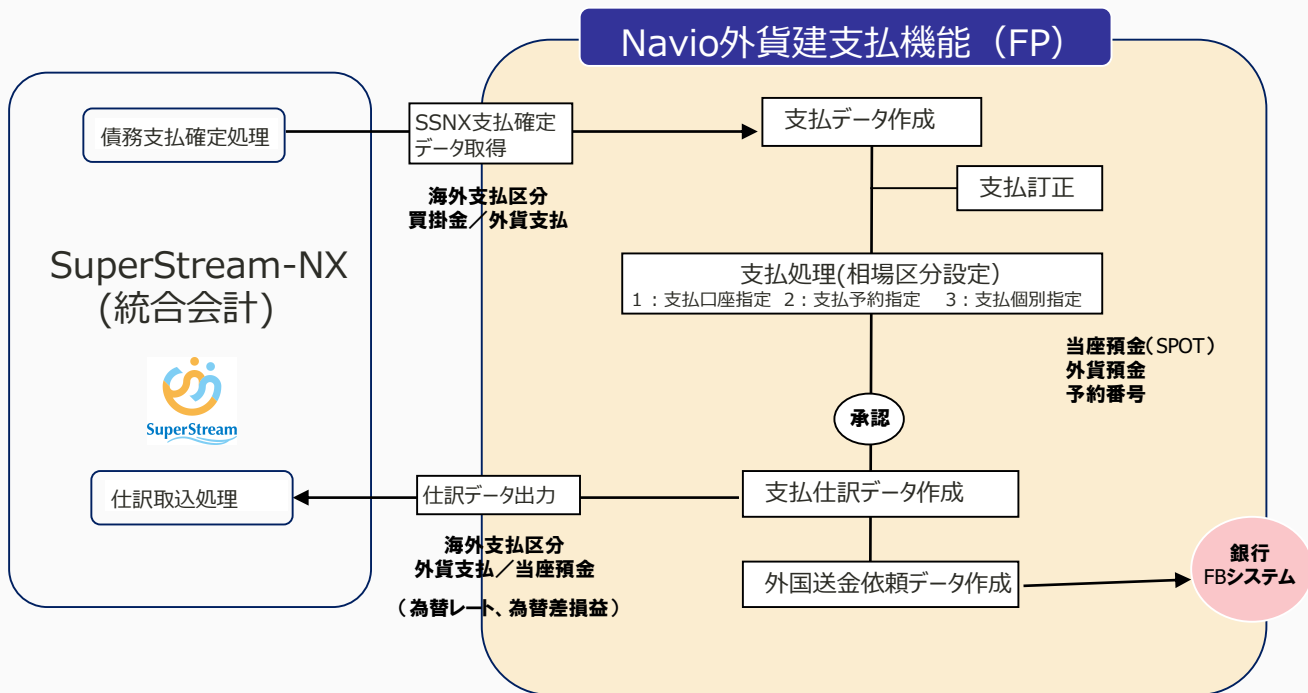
Navio外貨建支払機能（FP）

債務支払確定処理

SSNX支払確定データ取得

支払データ作成

支払訂正

海外支払区分
買掛金／外貨支払

SuperStream-NX
(統合会計)

SuperStream

支払処理(相場区分設定)
1：支払口座指定 2：支払予約指定 3：支払個別指定

当座預金(SPOT)
外貨預金
予約番号

承認

仕訳取込処理

仕訳データ出力

支払仕訳データ作成

海外支払区分
外貨支払／当座預金

（為替レート、為替差損益）

外国送金依頼データ作成

銀行
FBシステム